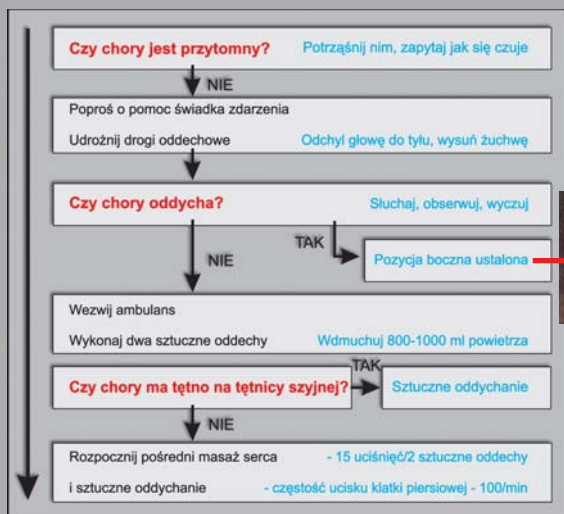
Czy chory jest przytomny? Potrząśnij nim, zapytaj jak się czuje

NIE

Poproś o pomoc świadka zdarzenia

Udrożnij drogi oddechowe Odchyl głowę do tyłu, wysuń żuchwę

Czy chory oddycha? Słuchaj, obserwuj, wyczuj

TAK

NIE

Pozycja boczna ustalona

Wezwij ambulans

Wykonaj dwa sztuczne oddechy Wdmuchuj 800-1000 ml powietrza

Czy chory ma tętno na tętnicy szyjnej?

TAK

Sztuczne oddychanie

NIE

Rozpocznij pośredni masaż serca - 15 uciśnięć/2 sztuczne oddechy

i sztuczne oddychanie - częstość ucisku klatki piersiowej - 100/min